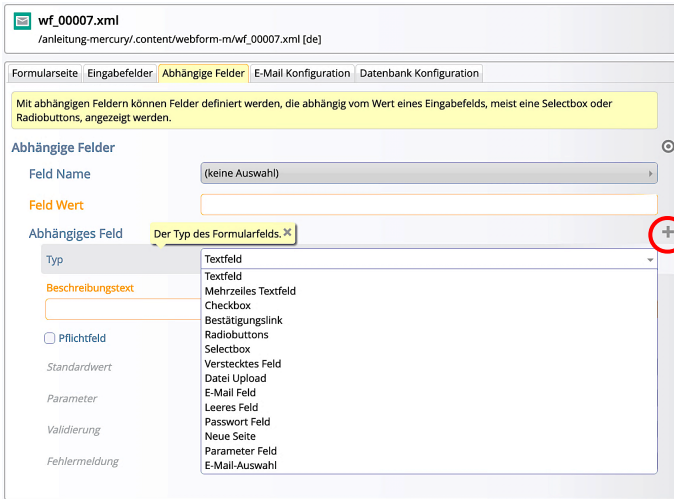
wf_00007.xml
/anleitung-mercury/.content/webform-m/wf_00007.xml [de]

Formularseite | Eingabefelder | Abhängige Felder | E-Mail Konfiguration | Datenbank Konfiguration

Mit abhängigen Feldern können Felder definiert werden, die abhängig vom Wert eines Eingabefelds, meist eine Selectbox oder Radiobuttons, angezeigt werden.

Abhängige Felder

Feld Name
(keine Auswahl)

Feld Wert

Abhängiges Feld
Der Typ des Formularfelds. ×

Typ
Textfeld

Beschreibungstext

Pflichtfeld

Standardwert

Parameter

Validierung

Fehlermeldung

Textfeld
Mehrzeiles Textfeld
Checkbox
Bestätigungslink
Radiobuttons
Selectbox
Verstecktes Feld
Datei Upload
E-Mail Feld
Leeres Feld
Passwort Feld
Neue Seite
Parameter Feld
E-Mail-Auswahl